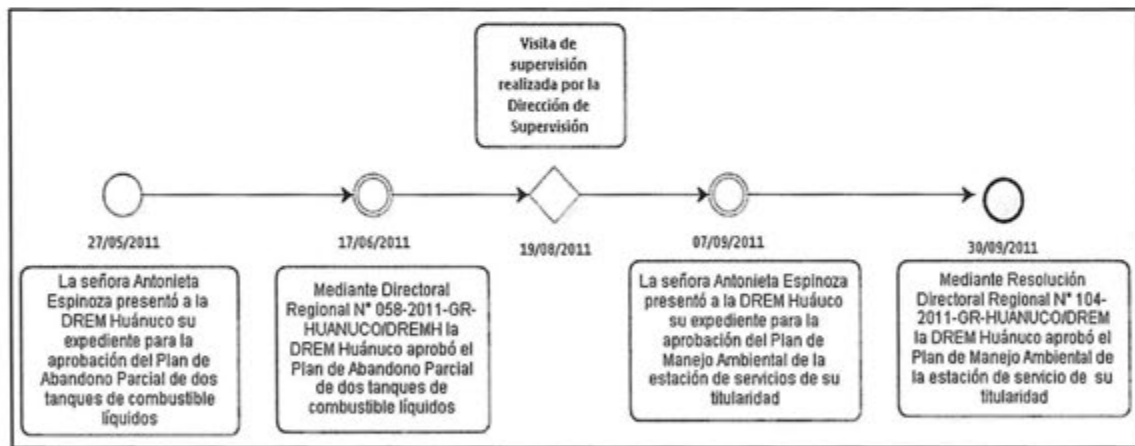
Visita de supervisión realizada por la Dirección de Supervisión

27/05/2011

La señora Antonieta Espinoza presentó a la DREM Huánuco su expediente para la aprobación del Plan de Abandono Parcial de dos tanques de combustible líquidos

17/06/2011

Mediante Directoral Regional N° 058-2011-GR-HUANUCO/DREMH la DREM Huánuco aprobó el Plan de Abandono Parcial de dos tanques de combustible líquidos

19/08/2011

07/09/2011

La señora Antonieta Espinoza presentó a la DREM Huáuco su expediente para la aprobación del Plan de Manejo Ambiental de la estación de servicios de su titularidad

30/09/2011

Mediante Resolución Directoral Regional N° 104-2011-GR-HUANUCO/DREM la DREM Huánuco aprobó el Plan de Manejo Ambiental de la estación de servicio de su titularidad